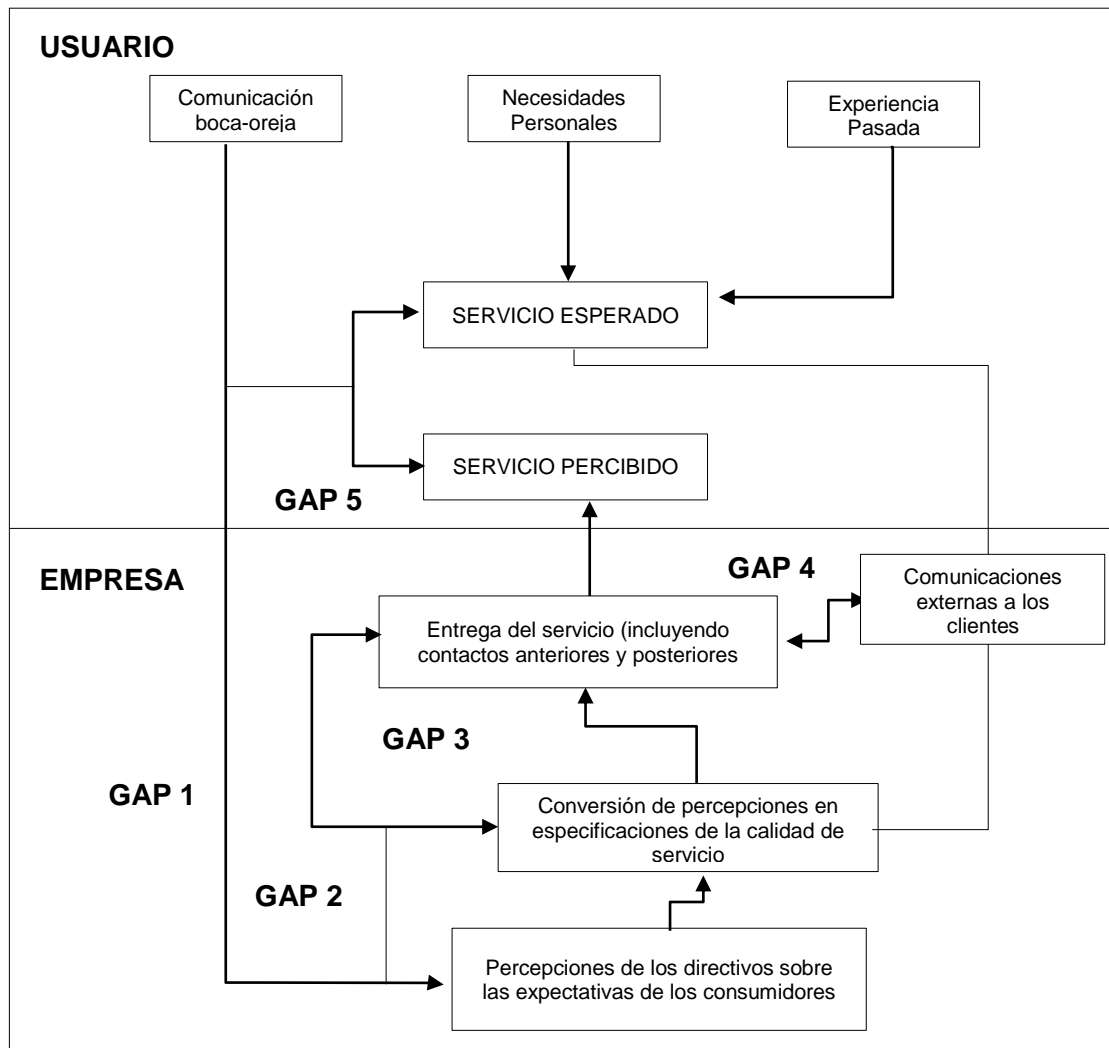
USUARIO

Comunicación boca-oreja

Necesidades Personales

Experiencia Pasada

SERVICIO ESPERADO

SERVICIO PERCIBIDO

GAP 5

EMPRESA

GAP 4

Comunicaciones externas a los clientes

Entrega del servicio (incluyendo contactos anteriores y posteriores

GAP 3

GAP 1

Conversión de percepciones en especificaciones de la calidad de servicio

GAP 2

Percepciones de los directivos sobre las expectativas de los consumidores